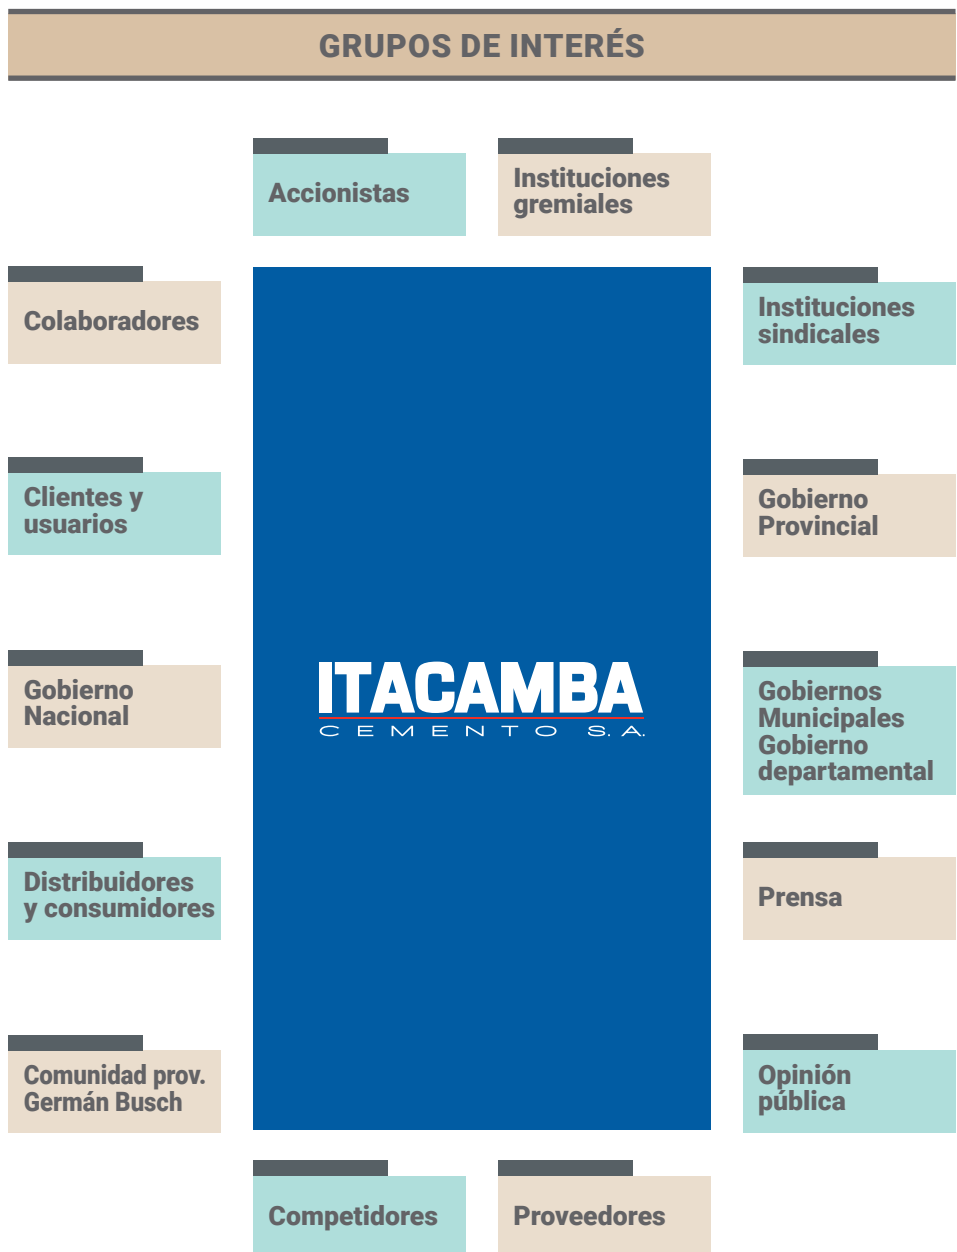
GRUPOS DE INTERÉS

Accionistas

Instituciones gremiales

Colaboradores

Instituciones sindicales

Clientes y usuarios

Gobierno Provincial

Gobierno Nacional

ITACAMBA
CEMENTO S.A.

Gobiernos Municipales Gobierno departamental

Distribuidores y consumidores

Prensa

Comunidad prov. Germán Busch

Opinión pública

Competidores

Proveedores